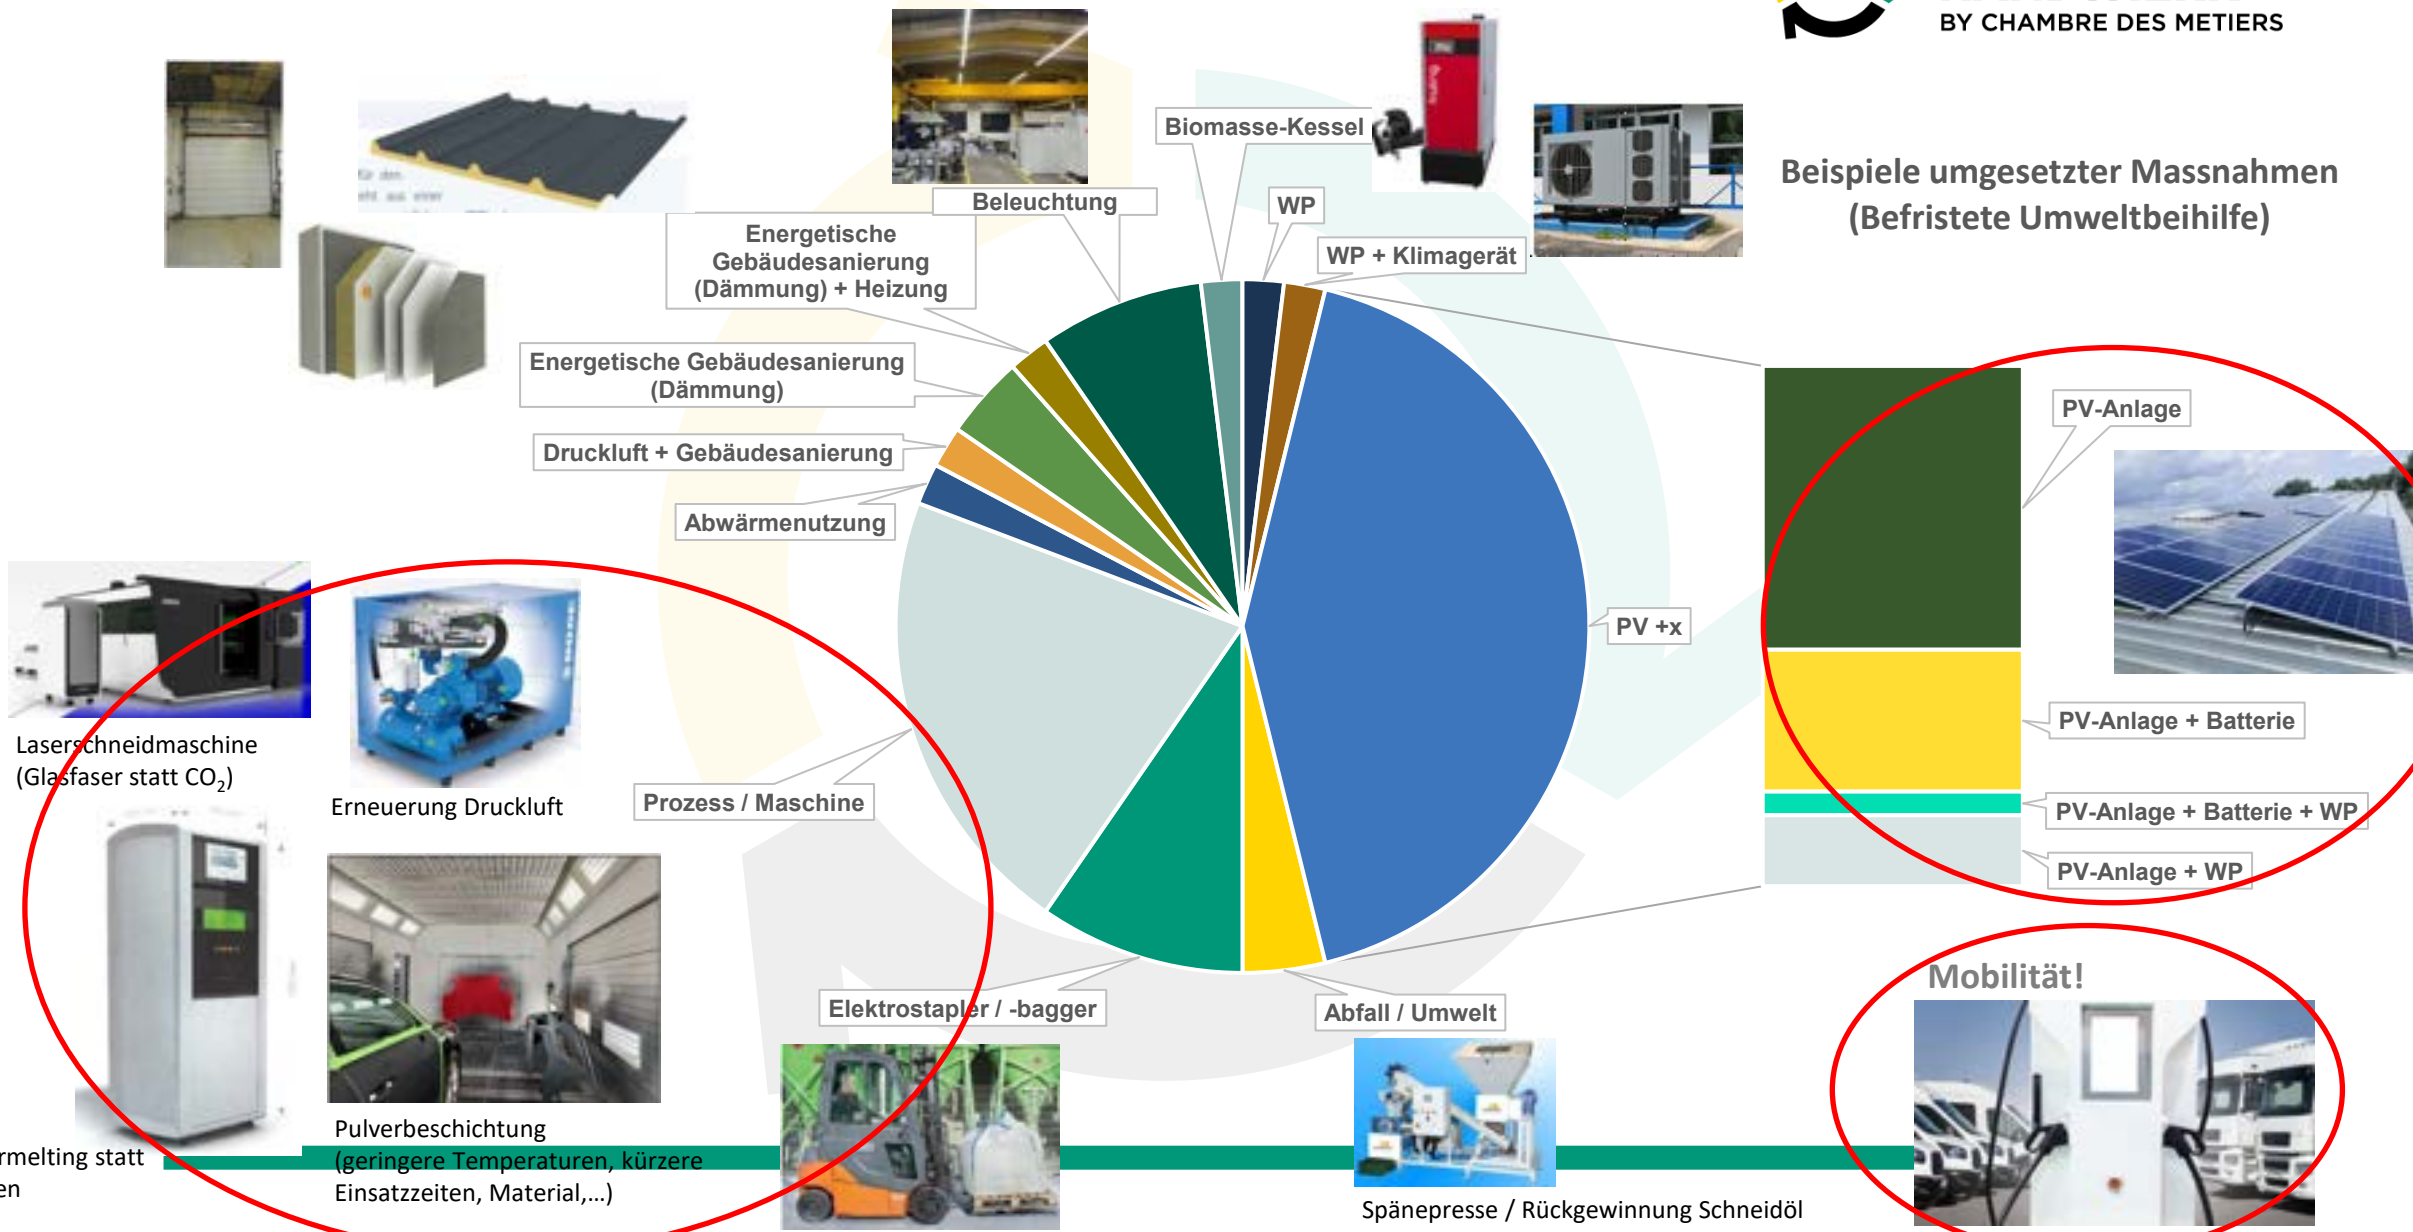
BY CHAMBRE DES METIERS

Beispiele umgesetzter Massnahmen (Befristete Umweltbeihilfe)

Biomasse-Kessel

Beleuchtung

WP

WP + Klimagerät

Energetische Gebäudesanierung (Dämmung) + Heizung

Energetische Gebäudesanierung (Dämmung)

Druckluft + Gebäudesanierung

Abwärmenutzung

PV +x

PV-Anlage

PV-Anlage + Batterie

PV-Anlage + Batterie + WP

PV-Anlage + WP

Laserschneidmaschine (Glasfaser statt $CO_2$)

Erneuerung Druckluft

Prozess / Maschine

Elektrostapler / -bagger

Abfall / Umwelt

Mobilität!

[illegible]rmelting statt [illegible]en

Pulverbeschichtung (geringere Temperaturen, kürzere Einsatzzeiten, Material,…)

Spänepresse / Rückgewinnung Schneidöl